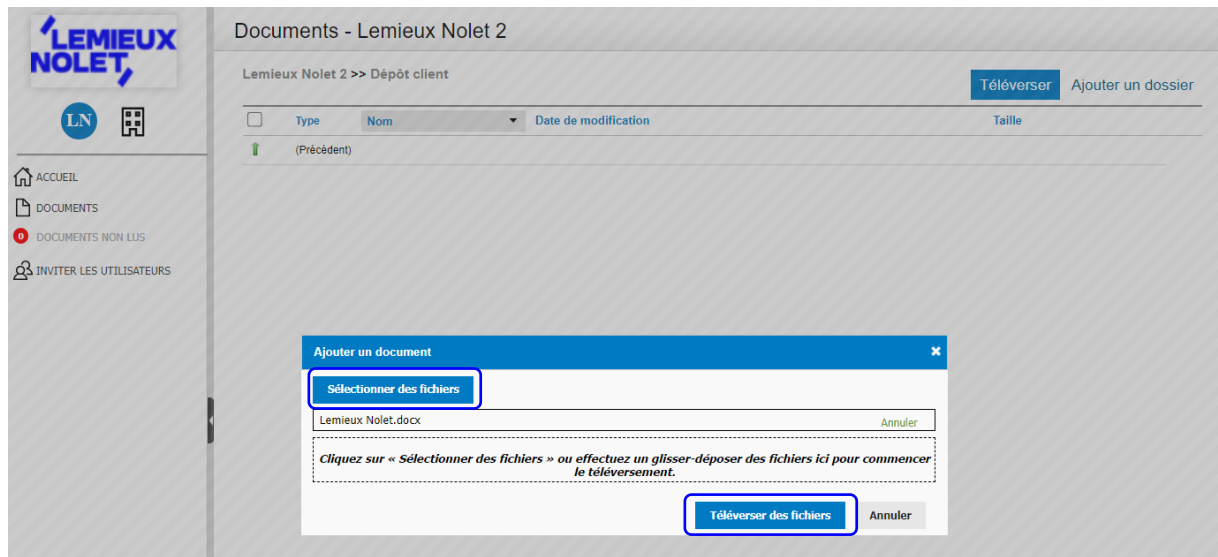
LEMIEUX NOLET

LN

ACCUEIL

DOCUMENTS

0 DOCUMENTS NON LUS

INVITER LES UTILISATEURS

Documents - Lemieux Nolet 2

Lemieux Nolet 2 >> Dépôt client

Téléverser

Ajouter un dossier

| | Type | Nom | Date de modification | Taille |
|---|---|---|---|---|
| | (Précédent) | | | |

Ajouter un document

Sélectionner des fichiers

Lemieux Nolet.docx

Annuler

Cliquez sur « Sélectionner des fichiers » ou effectuez un glisser-déposer des fichiers ici pour commencer le téléversement.

Téléverser des fichiers

Annuler